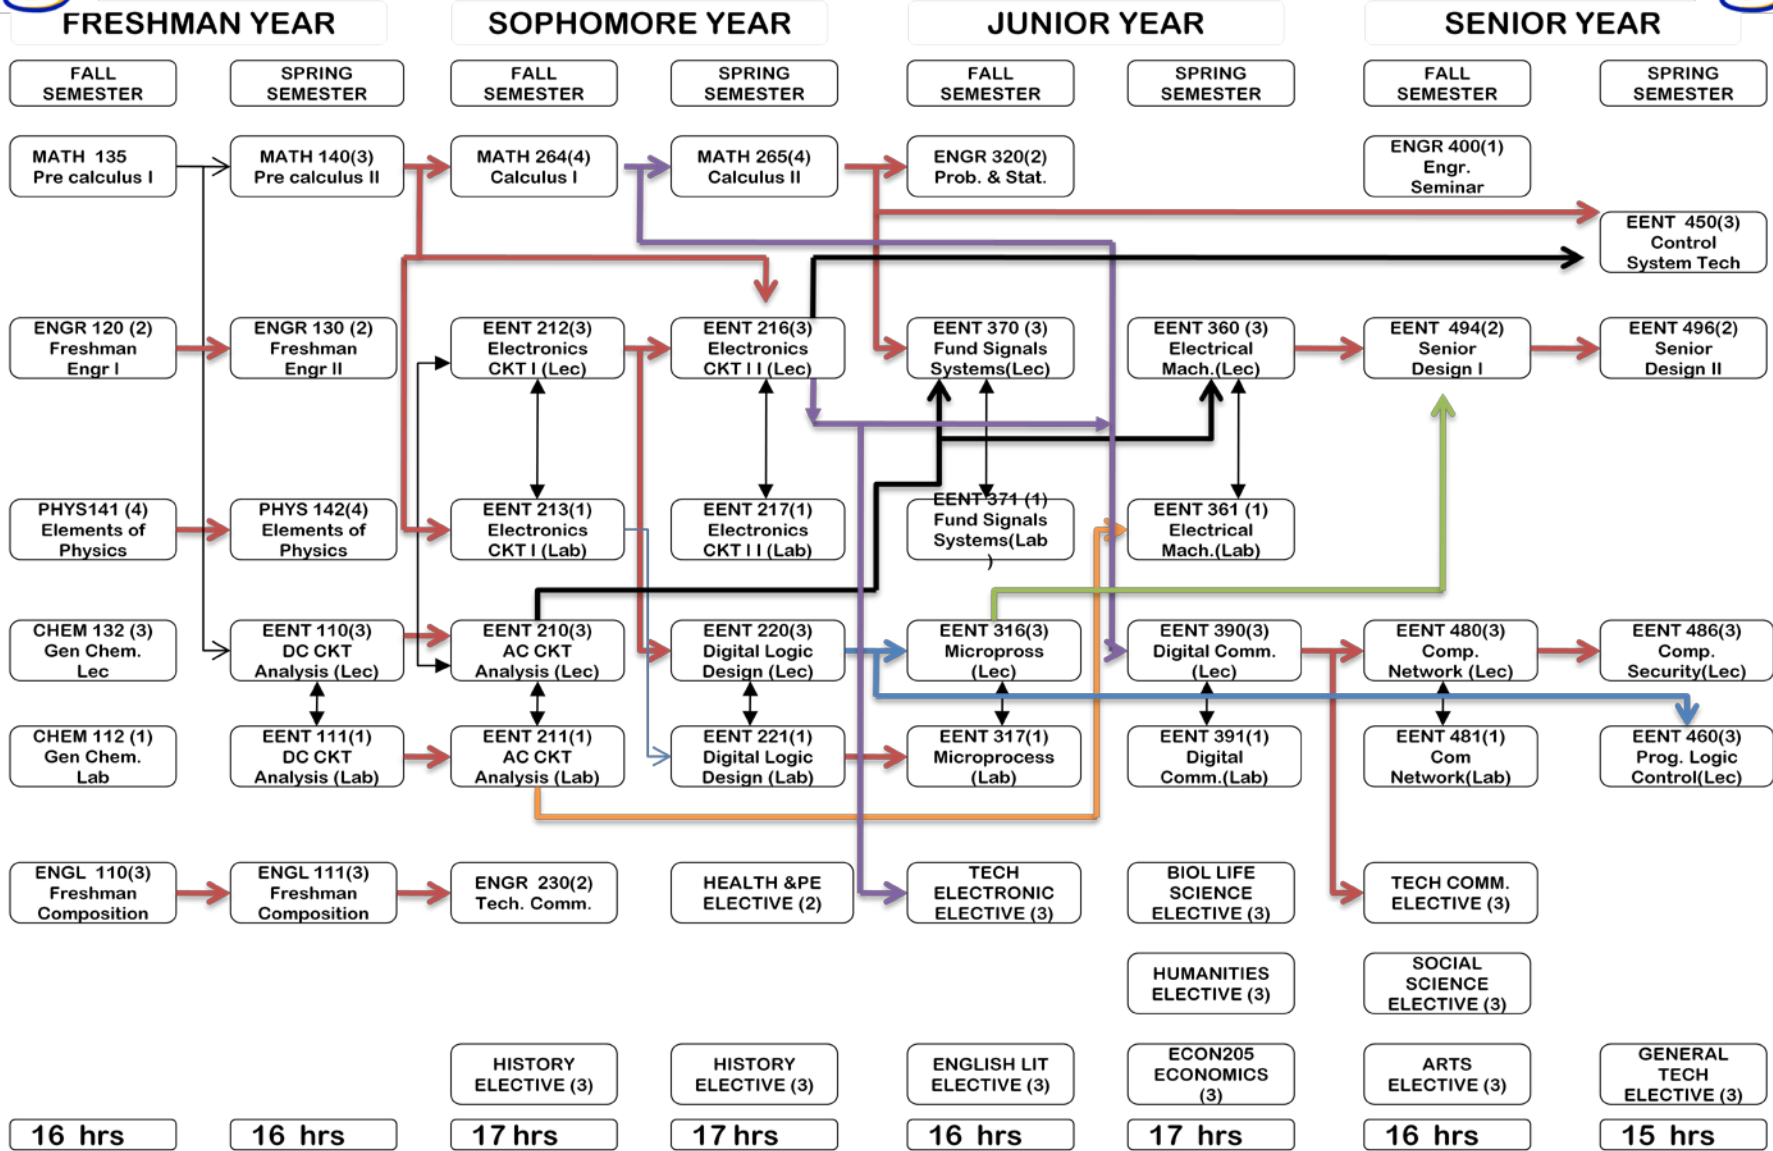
FRESHMAN YEAR

SOPHOMORE YEAR

JUNIOR YEAR

SENIOR YEAR

FALL SEMESTER

SPRING SEMESTER

FALL SEMESTER

SPRING SEMESTER

FALL SEMESTER

SPRING SEMESTER

FALL SEMESTER

SPRING SEMESTER

MATH 135 Pre calculus I

MATH 140(3) Pre calculus II

MATH 264(4) Calculus I

MATH 265(4) Calculus II

ENGR 320(2) Prob. & Stat.

ENGR 400(1) Engr. Seminar

EENT 450(3) Control System Tech

ENGR 120 (2) Freshman Engr I

ENGR 130 (2) Freshman Engr II

EENT 212(3) Electronics CKT I (Lec)

EENT 216(3) Electronics CKT I I (Lec)

EENT 370 (3) Fund Signals Systems(Lec)

EENT 360 (3) Electrical Mach.(Lec)

EENT 494(2) Senior Design I

EENT 496(2) Senior Design II

PHYS141 (4) Elements of Physics

PHYS 142(4) Elements of Physics

EENT 213(1) Electronics CKT I (Lab)

EENT 217(1) Electronics CKT I I (Lab)

EENT 371 (1) Fund Signals Systems(Lab )

EENT 361 (1) Electrical Mach.(Lab)

CHEM 132 (3) Gen Chem. Lec

EENT 110(3) DC CKT Analysis (Lec)

EENT 210(3) AC CKT Analysis (Lec)

EENT 220(3) Digital Logic Design (Lec)

EENT 316(3) Micropross (Lec)

EENT 390(3) Digital Comm. (Lec)

EENT 480(3) Comp. Network (Lec)

EENT 486(3) Comp. Security(Lec)

CHEM 112 (1) Gen Chem. Lab

EENT 111(1) DC CKT Analysis (Lab)

EENT 211(1) AC CKT Analysis (Lab)

EENT 221(1) Digital Logic Design (Lab)

EENT 317(1) Microprocess (Lab)

EENT 391(1) Digital Comm.(Lab)

EENT 481(1) Com Network(Lab)

EENT 460(3) Prog. Logic Control(Lec)

ENGL 110(3) Freshman Composition

ENGL 111(3) Freshman Composition

ENGR 230(2) Tech. Comm.

HEALTH &PE ELECTIVE (2)

TECH ELECTRONIC ELECTIVE (3)

BIOL LIFE SCIENCE ELECTIVE (3)

TECH COMM. ELECTIVE (3)

HUMANITIES ELECTIVE (3)

SOCIAL SCIENCE ELECTIVE (3)

HISTORY ELECTIVE (3)

HISTORY ELECTIVE (3)

ENGLISH LIT ELECTIVE (3)

ECON205 ECONOMICS (3)

ARTS ELECTIVE (3)

GENERAL TECH ELECTIVE (3)

16 hrs

16 hrs

17 hrs

17 hrs

16 hrs

17 hrs

16 hrs

15 hrs